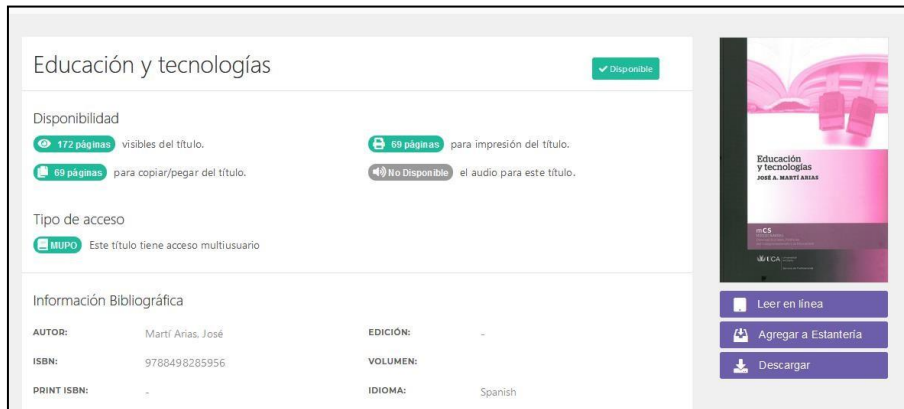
Educación y tecnologías

✔ Disponible

Disponibilidad

172 páginas visibles del título.

69 páginas para impresión del título.

69 páginas para copiar/pegar del título.

No Disponible el audio para este título.

Tipo de acceso

MUPO Este título tiene acceso multiusuario

Información Bibliográfica

| AUTOR: | Martí Arias, José | EDICIÓN: | - |
|---|---|---|---|
| ISBN: | 9788498285956 | VOLUMEN: | |
| PRINT ISBN: | - | IDIOMA: | Spanish |

Educación y tecnologías
JOSÉ A. MARTÍ ARIAS

CS

UCA

Leer en línea

Agregar a Estantería

Descargar